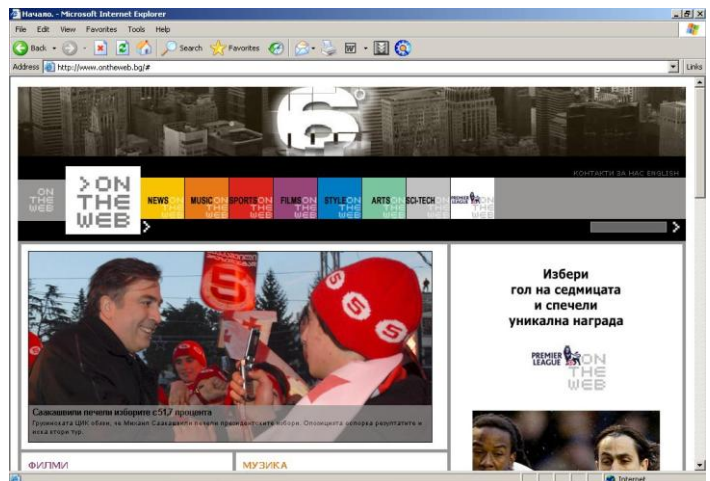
Начало. - Microsoft Internet Explorer

File Edit View Favorites Tools Help

Back Search Favorites

Address http://www.ontheweb.bg/#

Links

КОНТАКТИ ЗА НАС ENGLISH

ON THE WEB

>ON THE WEB

NEWS ON THE WEB

MUSIC ON THE WEB

SPORTS ON THE WEB

FILMS ON THE WEB

STYLE ON THE WEB

ARTS ON THE WEB

SCI-TECH ON THE WEB

PREMIER LEAGUE ON THE WEB

Саакашвили печели изборите с51,7 процента

Грузинската ЦИК обяви, че Михаил Саакашвили печели президентските избори. Опозицията оспорва резултатите и иска втори тур.

Избери гол на седмицата и спечели уникална награда

PREMIER LEAGUE ON THE WEB

ФИЛМИ

МУЗИКА

Internet